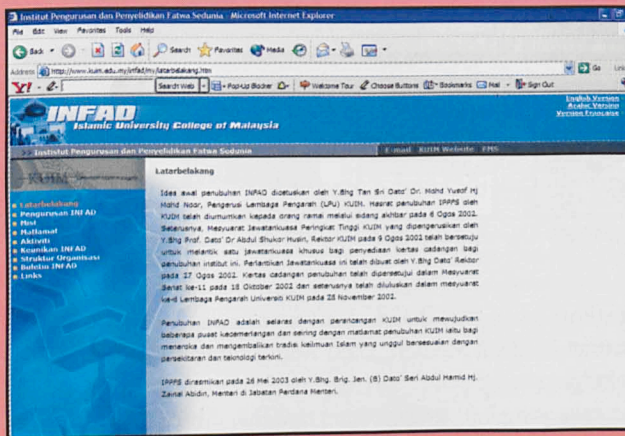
Institut Pengurusan dan Penyelidikan Fatwa Sedunia - Microsoft Internet Explorer

File Edit View Favorites Tools Help

Back Search Favorites Media

Address http://www.kuim.edu.my/infad/my/latarbelakang.htm Go Links

Y! Search Web Pop-Up Blocker Welcome Tour Choose Buttons Bookmarks Mail Sign Out

INFAD
Islamic University College of Malaysia

English Version
Arabic Version
Version Française

Institut Pengurusan dan Penyelidikan Fatwa Sedunia E-mail KUIM Website FMS

Latarbelakang
Pengurusan INFAD
Misi
Matlamat
Aktiviti
Keunikan INFAD
Struktur Organisasi
Buletin INFAD
Links

Latarbelakang

Idea awal penubuhan INFAD dicetuskan oleh Y.Bhg Tan Sri Dato' Dr. Mohd Yusof Hj Mohd Noor, Pengerusi Lembaga Pengarah (LPU) KUIM. Hasrat penubuhan IPPFS oleh KUIM telah diumumkan kepada orang ramai melalui sidang akhbar pada 6 Ogos 2002. Seterusnya, Mesyuarat Jawatankuasa Peringkat Tinggi KUIM yang dipengerusikan oleh Y.Bhg Prof. Dato' Dr Abdul Shukor Husin, Rektor KUIM pada 9 Ogos 2002 telah bersetuju untuk melantik satu jawatankuasa khusus bagi penyediaan kertas cadangan bagi penubuhan institut ini. Pertamkan Jawatankuasa ini telah dibuat oleh Y.Bhg Dato' Rektor pada 27 Ogos 2002. Kertas cadangan penubuhan telah dipersetujui dalam Mesyuarat Senat ke-11 pada 15 Oktober 2002 dan seterusnya telah diluluskan dalam mesyuarat ke-8 Lembaga Pengarah Universiti KUIM pada 25 November 2002.

Penubuhan INFAD adalah selaras dengan perancangan KUIM untuk mewujudkan beberapa pusat kecemerlangan dan seiring dengan matlamat penubuhan KUIM iaitu bagi menerokai dan mengembalikan tradisi keilmuan Islam yang unggul bersesuaian dengan persekitaran dan teknologi terkini.

IPPFS dirasmikan pada 26 Mei 2003 oleh Y.Bhg. Brig. Jen. (B) Dato' Seri Abdul Hamid Hj. Zainal Abidin, Menteri di Jabatan Perdana Menteri.